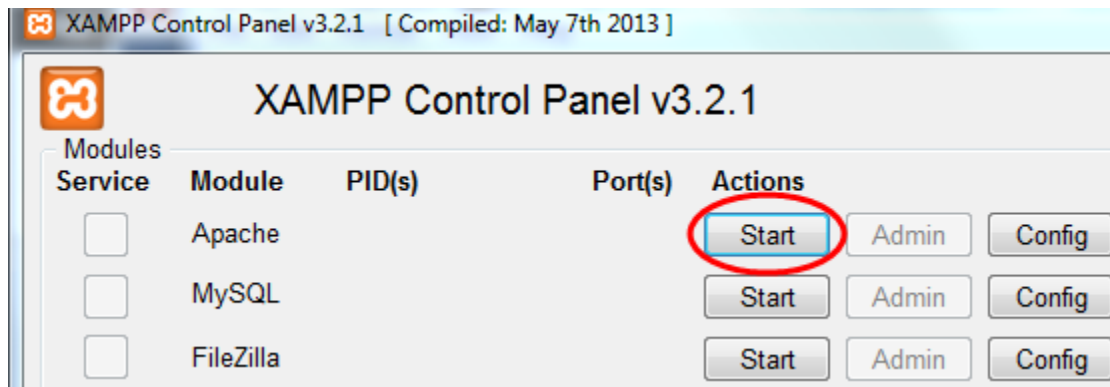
XAMPP Control Panel v3.2.1 [ Compiled: May 7th 2013 ]

XAMPP Control Panel v3.2.1

Modules

| Service | Module | PID(s) | Port(s) | Actions | | |
|---|---|---|---|---|---|---|
| | Apache | | | Start | Admin | Config |
| | MySQL | | | Start | Admin | Config |
| | FileZilla | | | Start | Admin | Config |